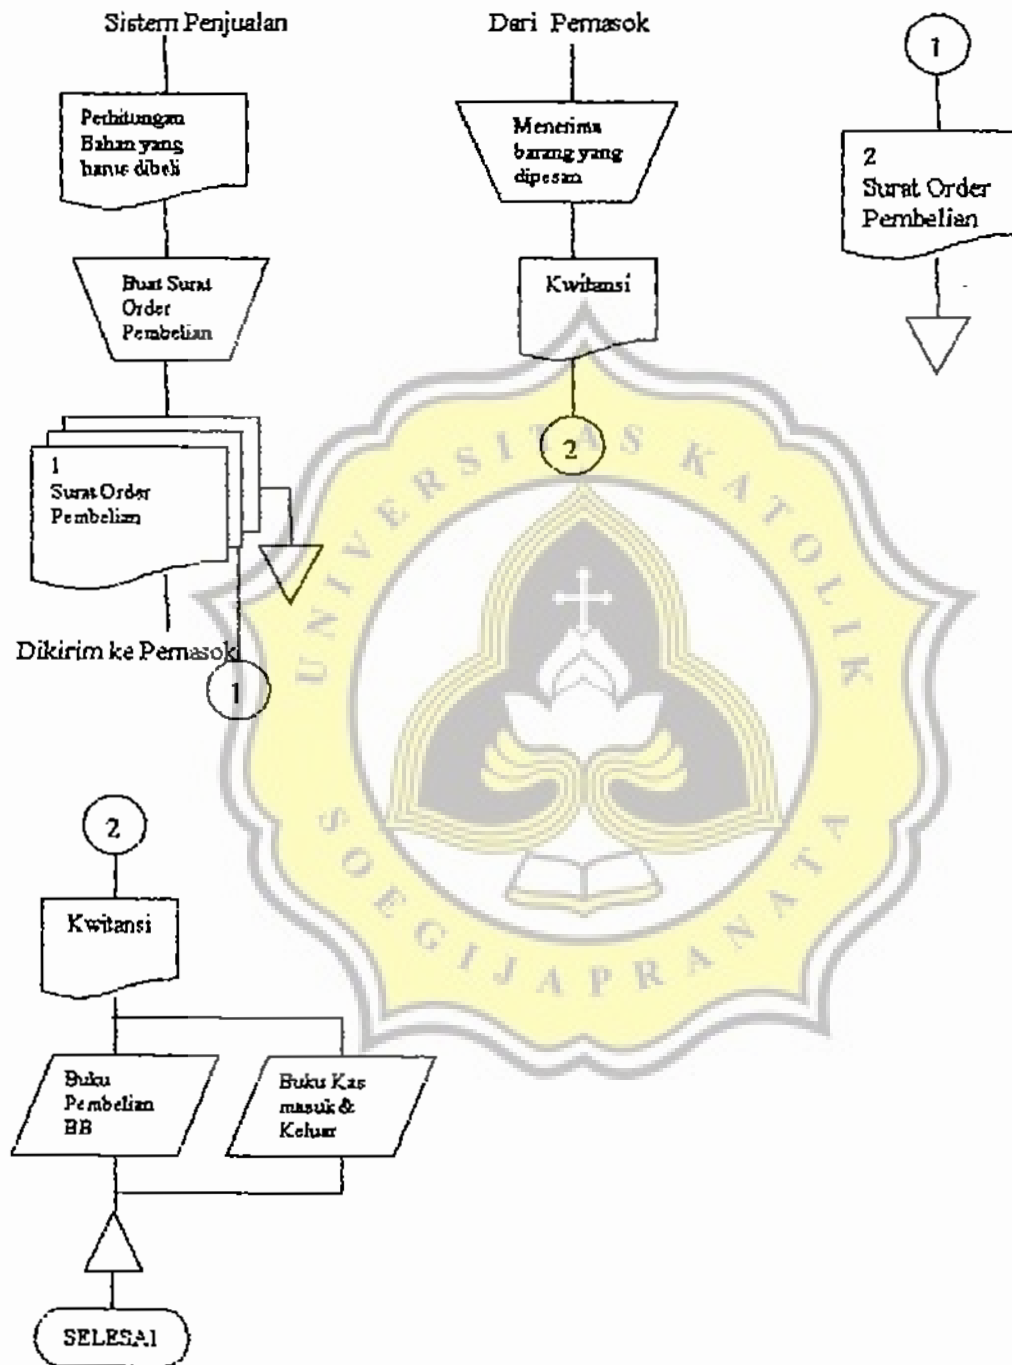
Sistem Penjualan

Perhitungan Bahan yang harus dibeli

Buat Surat Order Pembelian

1
Surat Order Pembelian

Dikirim ke Pemasok

1

Dari Pemasok

Menerima barang yang dipesan

Kwitansi

2

1

2
Surat Order Pembelian

UNIVERSITAS KATOLIK SOEGIJAPRANATA

2

Kwitansi

Buku Pembelian BB

Buku Kas masuk & Keluar

SELESAI